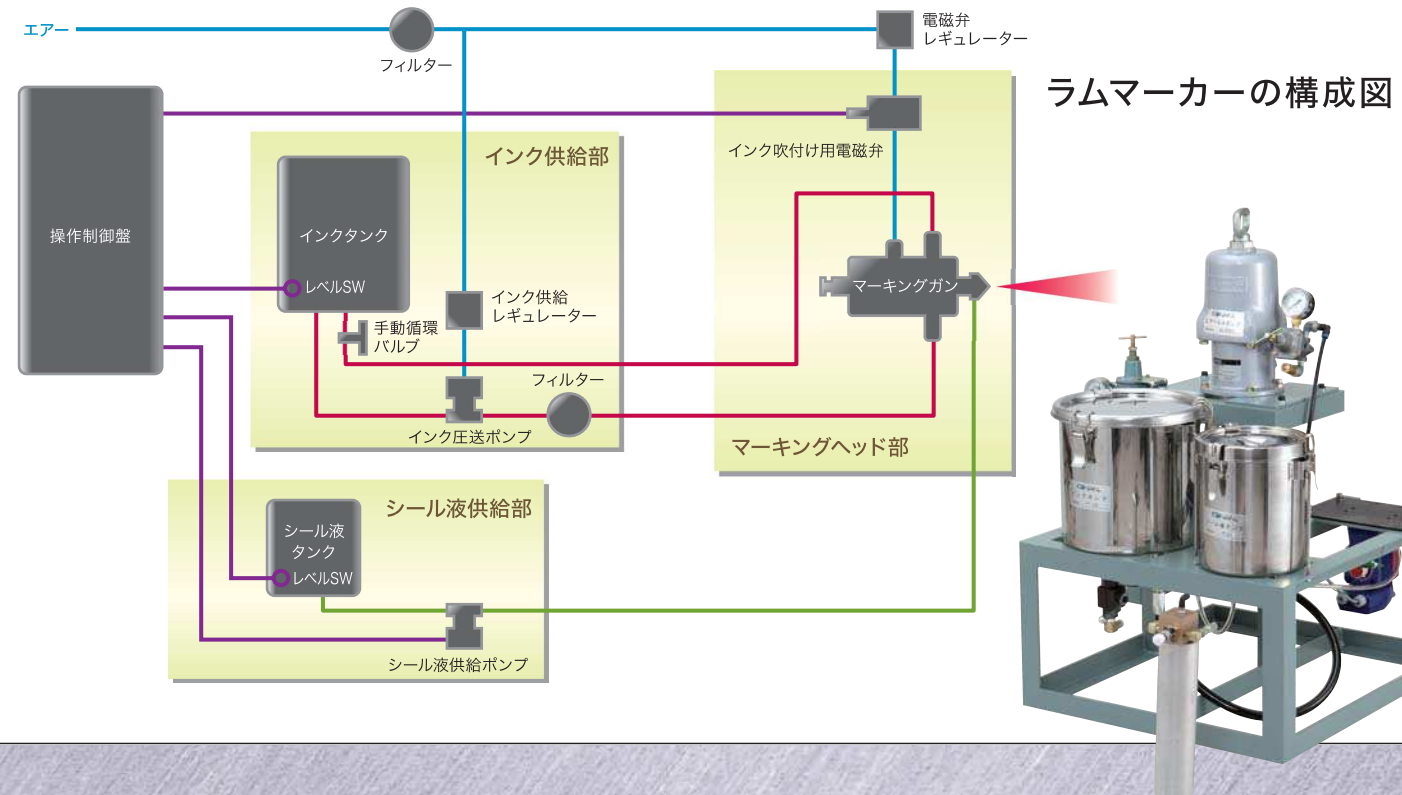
ラムマーカーの構成図

エアー

フィルター

電磁弁
レギュレーター

操作制御盤

インク供給部

インクタンク

レベルSW

インク供給
レギュレーター

手動循環
バルブ

フィルター

インク圧送ポンプ

インク吹付け用電磁弁

マーキングガン

マーキングヘッド部

シール液供給部

シール液
タンク

レベルSW

シール液供給ポンプ